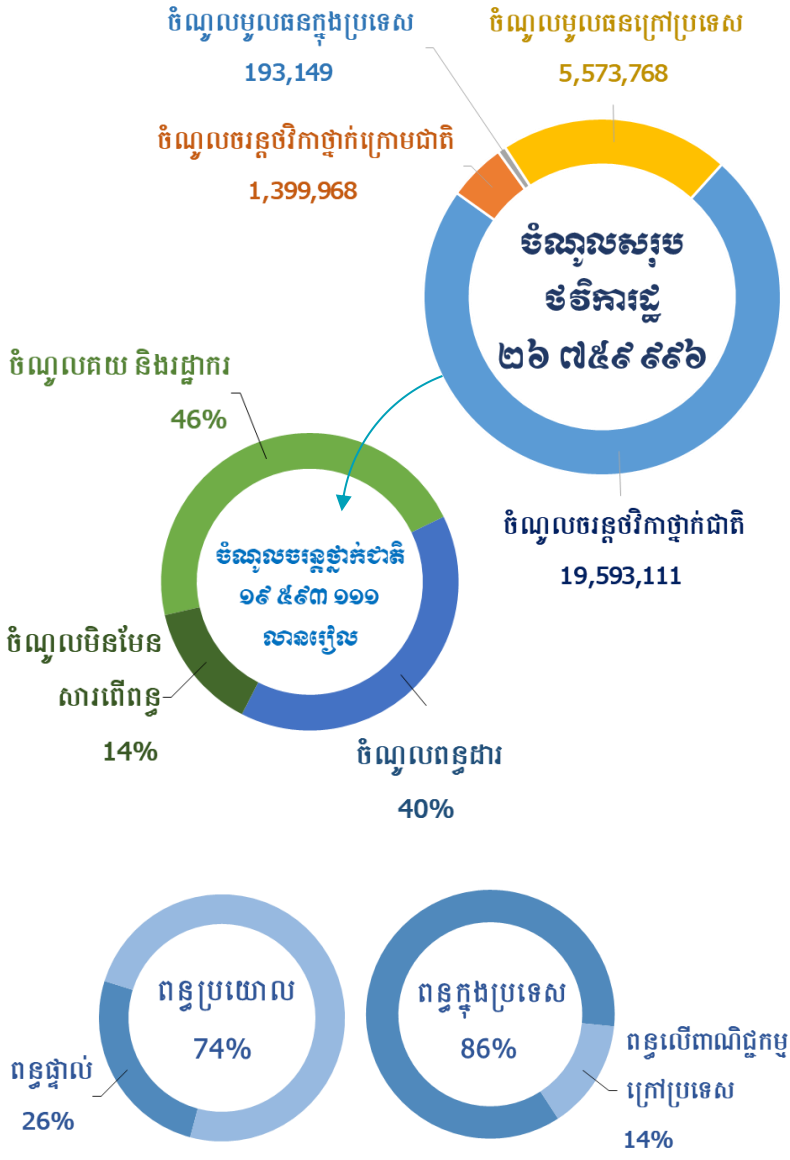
ចំណូលមូលធនក្នុងប្រទេស
193,149

ចំណូលមូលធនក្រៅប្រទេស
5,573,768

ចំណូលចរន្តថវិកាថ្នាក់ក្រោមជាតិ
1,399,968

ចំណូលសរុបថវិកាជាតិ
២៦ ៧៥៩ ៩៩៦

ចំណូលគយ និងរដ្ឋាករ
46%

ចំណូលចរន្តថ្នាក់ជាតិ
១៩ ៥៩៣ ១១១
លានរៀល

ចំណូលចរន្តថវិកាថ្នាក់ជាតិ
19,593,111

ចំណូលមិនមែនសារពើពន្ធ
14%

ចំណូលពន្ធដារ
40%

ពន្ធប្រយោល
74%

ពន្ធផ្ទាល់
26%

ពន្ធក្នុងប្រទេស
86%

ពន្ធលើពាណិជ្ជកម្មក្រៅប្រទេស
14%